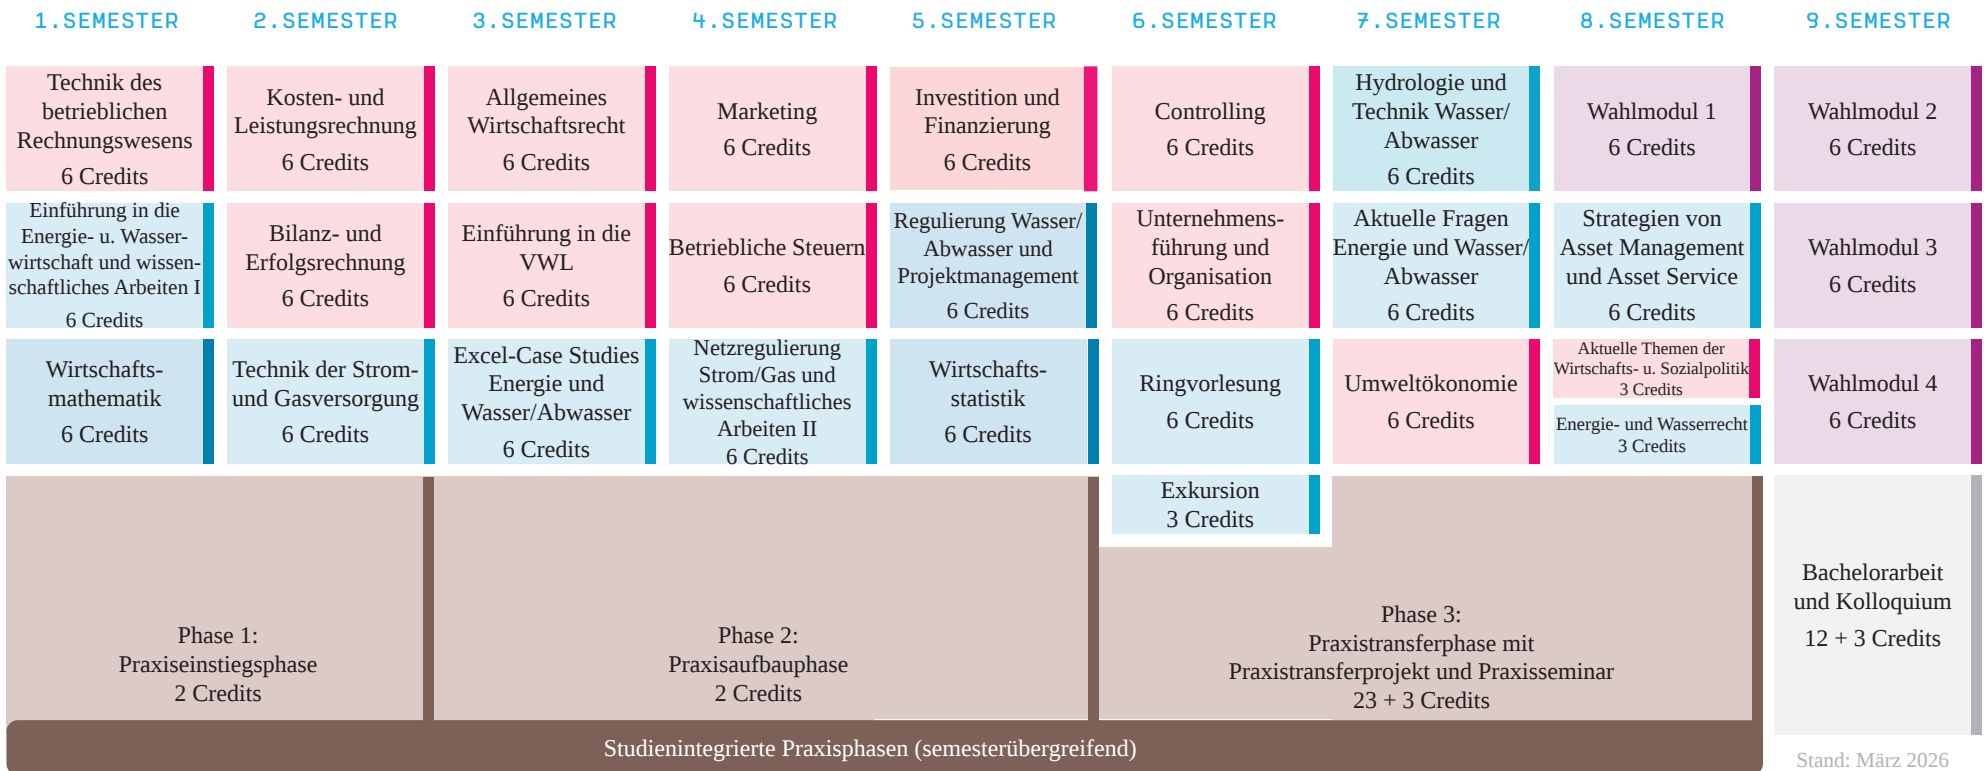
| 1. SEMESTER | 2. SEMESTER | 3. SEMESTER | 4. SEMESTER | 5. SEMESTER | 6. SEMESTER | 7. SEMESTER | 8. SEMESTER | 9. SEMESTER |
|---|---|---|---|---|---|---|---|---|
| Technik des betrieblichen Rechnungswesens 6 Credits | Kosten- und Leistungsrechnung 6 Credits | Allgemeines Wirtschaftsrecht 6 Credits | Marketing 6 Credits | Investition und Finanzierung 6 Credits | Controlling 6 Credits | Hydrologie und Technik Wasser/ Abwasser 6 Credits | Wahlmodul 1 6 Credits | Wahlmodul 2 6 Credits |
| Einführung in die Energie- u. Wasserwirtschaft und wissenschaftliches Arbeiten I 6 Credits | Bilanz- und Erfolgsrechnung 6 Credits | Einführung in die VWL 6 Credits | Betriebliche Steuern 6 Credits | Regulierung Wasser/ Abwasser und Projektmanagement 6 Credits | Unternehmensführung und Organisation 6 Credits | Aktuelle Fragen Energie und Wasser/ Abwasser 6 Credits | Strategien von Asset Management und Asset Service 6 Credits | Wahlmodul 3 6 Credits |
| Wirtschaftsmathematik 6 Credits | Technik der Strom- und Gasversorgung 6 Credits | Excel-Case Studies Energie und Wasser/Abwasser 6 Credits | Netzregulierung Strom/Gas und wissenschaftliches Arbeiten II 6 Credits | Wirtschaftsstatistik 6 Credits | Ringvorlesung 6 Credits | Umweltökonomie 6 Credits | Aktuelle Themen der Wirtschafts- u. Sozialpolitik 3 Credits / Energie- und Wasserrecht 3 Credits | Wahlmodul 4 6 Credits |
| | | | | | Exkursion 3 Credits | | | |

Phase 1: Praxiseinstiegsphase 2 Credits

Phase 2: Praxisaufbauphase 2 Credits

Phase 3: Praxistransferphase mit Praxistransferprojekt und Praxisseminar 23 + 3 Credits

Bachelorarbeit und Kolloquium 12 + 3 Credits

Studienintegrierte Praxisphasen (semesterübergreifend)

Stand: März 2026